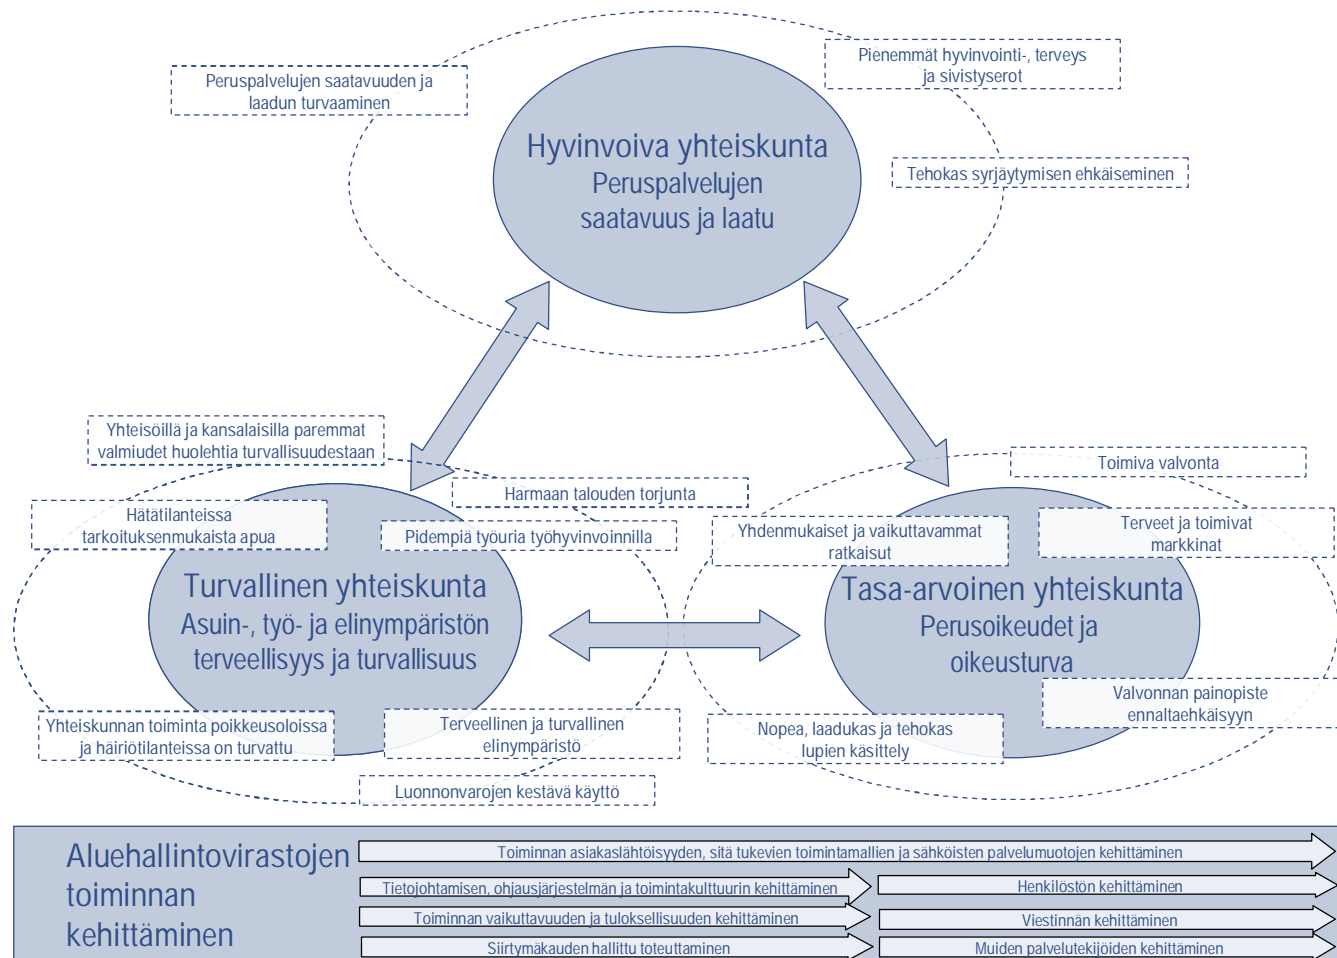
Peruspalvelujen saatavuuden ja laadun turvaaminen

Pienemmät hyvinvointi-, terveys ja sivistyserot

Hyvinvoiva yhteiskunta
Peruspalvelujen saatavuus ja laatu

Tehokas syrjäytymisen ehkäiseminen

Yhteisöillä ja kansalaisilla paremmat valmiudet huolehtia turvallisuudestaan

Toimiva valvonta

Harmaan talouden torjunta

Hätätilanteissa tarkoituksenmukaista apua

Pidempiä työuria työhyvinvoinnilla

Yhdenmukaiset ja vaikuttavammat ratkaisut

Terveet ja toimivat markkinat

Turvallinen yhteiskunta
Asuin-, työ- ja elinympäristön terveellisyys ja turvallisuus

Tasa-arvoinen yhteiskunta
Perusoikeudet ja oikeusturva

Valvonnan painopiste ennaltaehkäisyyn

Yhteiskunnan toiminta poikkeusoloissa ja häiriötilanteissa on turvattu

Terveellinen ja turvallinen elinympäristö

Nopea, laadukas ja tehokas lupien käsittely

Luonnonvarojen kestävä käyttö

Aluehallintovirastojen toiminnan kehittäminen

Toiminnan asiakaslähtöisyyden, sitä tukevien toimintamallien ja sähköisten palvelumuotojen kehittäminen

Tietojohtamisen, ohjausjärjestelmän ja toimintakulttuurin kehittäminen

Henkilöstön kehittäminen

Toiminnan vaikuttavuuden ja tuloksellisuuden kehittäminen

Viestinnän kehittäminen

Siirtymäkauden hallittu toteuttaminen

Muiden palvelutekijöiden kehittäminen